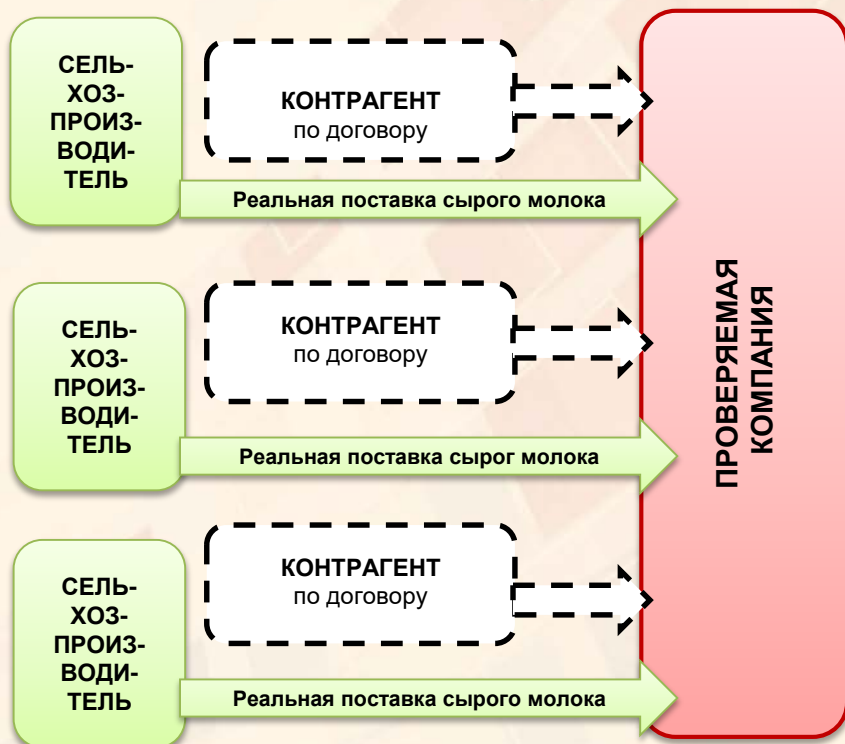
СЕЛЬ-ХОЗ-ПРОИЗ-ВОДИ-ТЕЛЬ

КОНТРАГЕНТ
по договору

Реальная поставка сырого молока

СЕЛЬ-ХОЗ-ПРОИЗ-ВОДИ-ТЕЛЬ

КОНТРАГЕНТ
по договору

Реальная поставка сырог молока

СЕЛЬ-ХОЗ-ПРОИЗ-ВОДИ-ТЕЛЬ

КОНТРАГЕНТ
по договору

Реальная поставка сырого молока

ПРОВЕРЯЕМАЯ КОМПАНИЯ